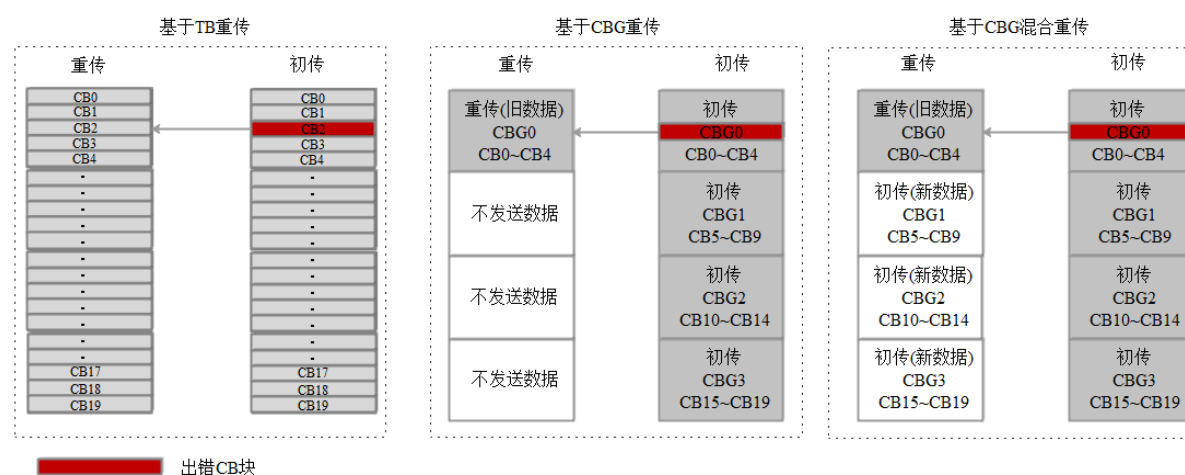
基于TB重传

重传

CB0
CB1
CB2
CB3
CB4
·
·
·
·
·
·
·
·
·
·
·
·
·
CB17
CB18
CB19

初传

CB0
CB1
CB2
CB3
CB4
·
·
·
·
·
·
·
·
·
·
·
·
·
CB17
CB18
CB19

基于CBG重传

重传

重传(旧数据)
CBG0
CB0~CB4

不发送数据

不发送数据

不发送数据

初传

初传
CBG0
CB0~CB4

初传
CBG1
CB5~CB9

初传
CBG2
CB10~CB14

初传
CBG3
CB15~CB19

基于CBG混合重传

重传

重传(旧数据)
CBG0
CB0~CB4

初传(新数据)
CBG1
CB5~CB9

初传(新数据)
CBG2
CB10~CB14

初传(新数据)
CBG3
CB15~CB19

初传

初传
CBG0
CB0~CB4

初传
CBG1
CB5~CB9

初传
CBG2
CB10~CB14

初传
CBG3
CB15~CB19

出错CB块